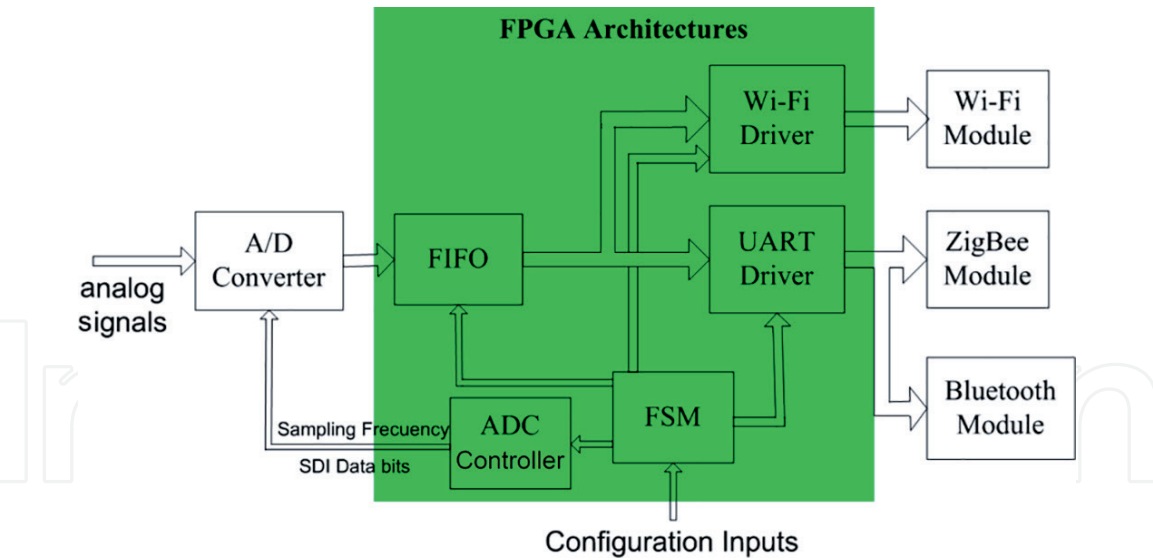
FPGA Architectures

analog signals

A/D Converter

FIFO

Wi-Fi Driver

UART Driver

Wi-Fi Module

ZigBee Module

Bluetooth Module

FSM

ADC Controller

Sampling Frecuency

SDI Data bits

Configuration Inputs